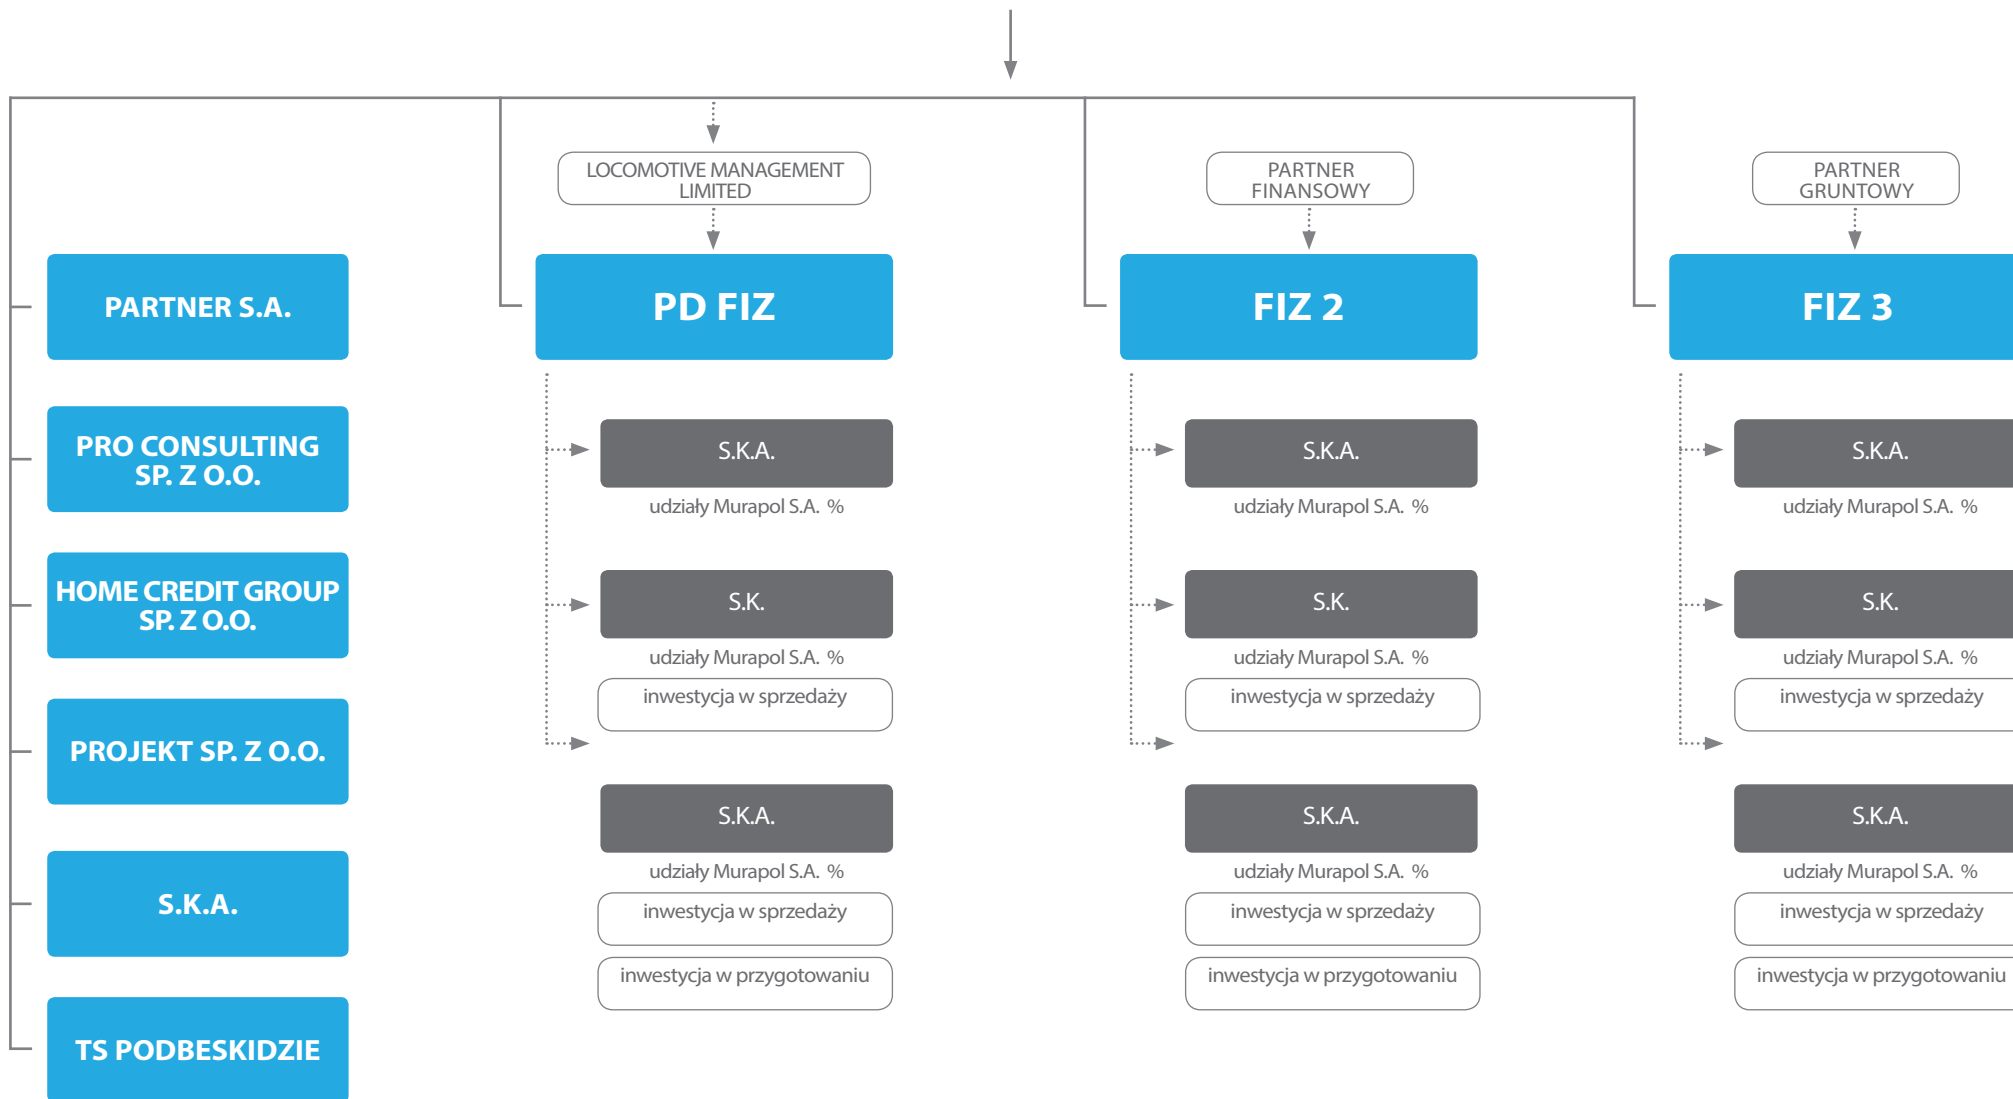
PARTNER S.A.

PRO CONSULTING SP. Z O.O.

HOME CREDIT GROUP SP. Z O.O.

PROJEKT SP. Z O.O.

S.K.A.

TS PODBESKIDZIE

LOCOMOTIVE MANAGEMENT LIMITED

PD FIZ

S.K.A.
udziały Murapol S.A. %

S.K.
udziały Murapol S.A. %
inwestycja w sprzedaży

S.K.A.
udziały Murapol S.A. %
inwestycja w sprzedaży
inwestycja w przygotowaniu

PARTNER FINANSOWY

FIZ 2

S.K.A.
udziały Murapol S.A. %

S.K.
udziały Murapol S.A. %
inwestycja w sprzedaży

S.K.A.
udziały Murapol S.A. %
inwestycja w sprzedaży
inwestycja w przygotowaniu

PARTNER GRUNTOWY

FIZ 3

S.K.A.
udziały Murapol S.A. %

S.K.
udziały Murapol S.A. %
inwestycja w sprzedaży

S.K.A.
udziały Murapol S.A. %
inwestycja w sprzedaży
inwestycja w przygotowaniu